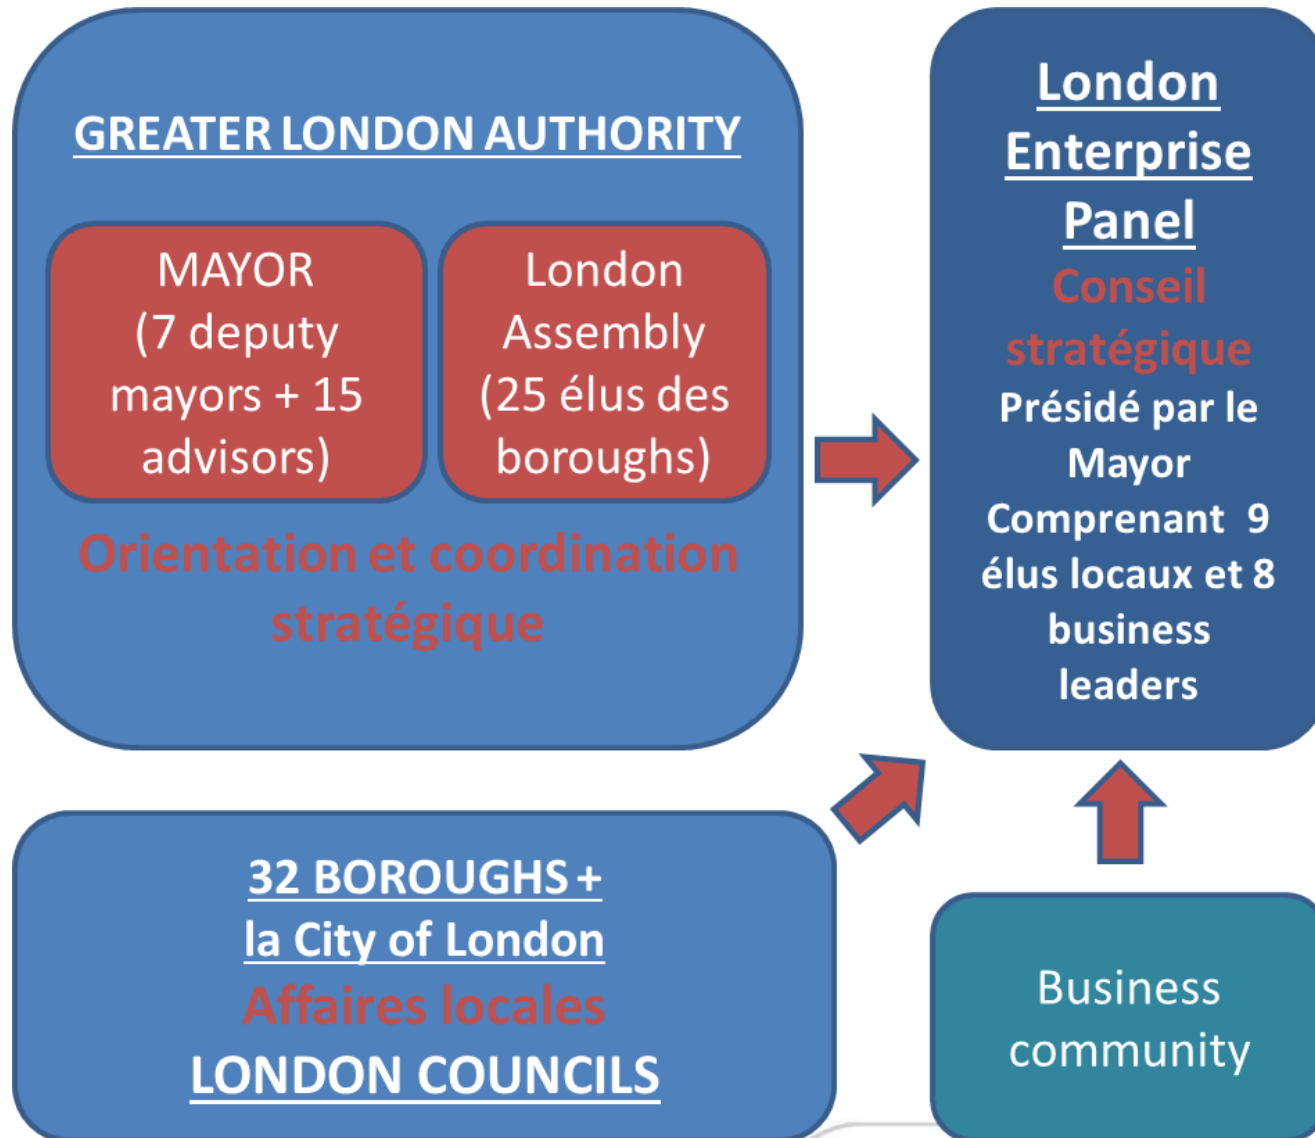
GREATER LONDON AUTHORITY

MAYOR (7 deputy mayors + 15 advisors)

London Assembly (25 élus des boroughs)

Orientation et coordination stratégique

London Enterprise Panel

Conseil stratégique

Présidé par le Mayor Comprenant 9 élus locaux et 8 business leaders

32 BOROUGHS + la City of London

Affaires locales

LONDON COUNCILS

Business community